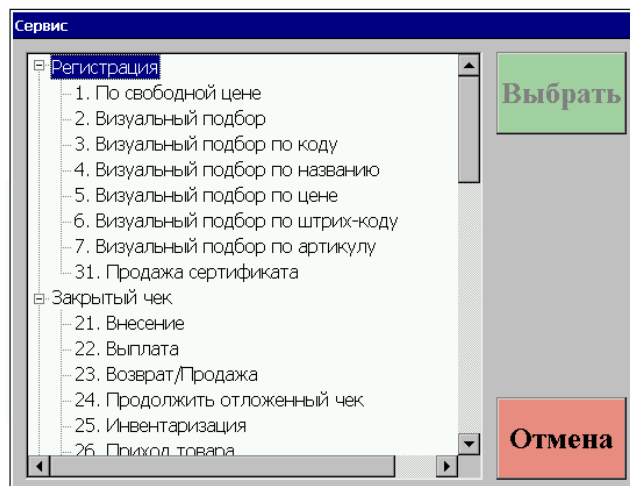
Сервис

Регистрация
1. По свободной цене
2. Визуальный подбор
3. Визуальный подбор по коду
4. Визуальный подбор по названию
5. Визуальный подбор по цене
6. Визуальный подбор по штрих-коду
7. Визуальный подбор по артикулу
31. Продажа сертификата
Закрытый чек
21. Внесение
22. Выплата
23. Возврат/Продажа
24. Продолжить отложенный чек
25. Инвентаризация
26. Приход товара

Выбрать

Отмена